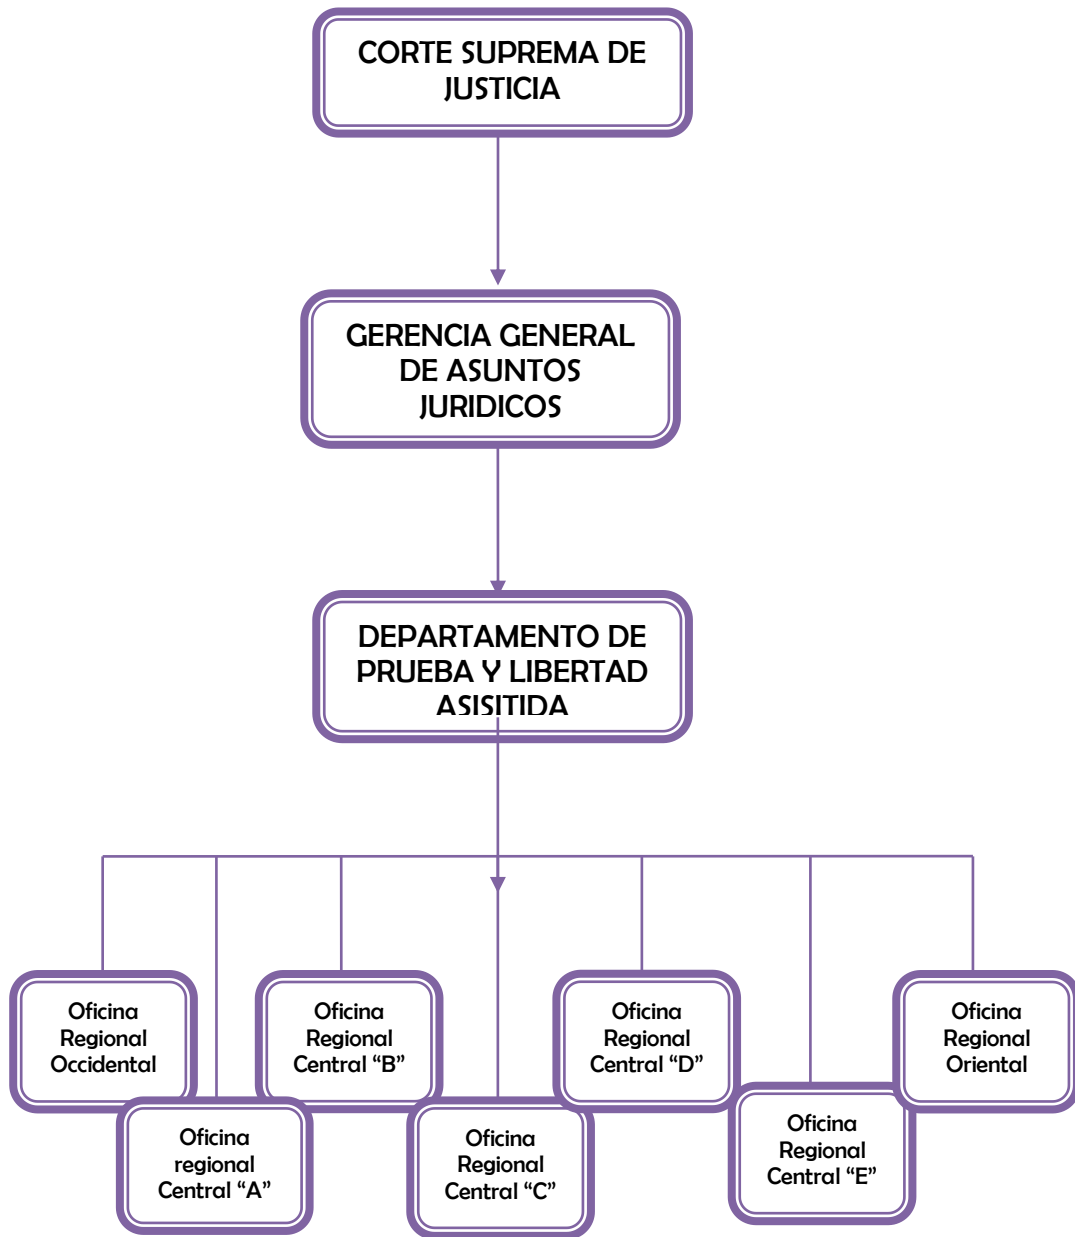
CORTE SUPREMA DE JUSTICIA

GERENCIA GENERAL DE ASUNTOS JURIDICOS

DEPARTAMENTO DE PRUEBA Y LIBERTAD ASISITIDA

Oficina Regional Occidental

Oficina regional Central “A”

Oficina Regional Central “B”

Oficina Regional Central “C”

Oficina Regional Central “D”

Oficina Regional Central “E”

Oficina Regional Oriental